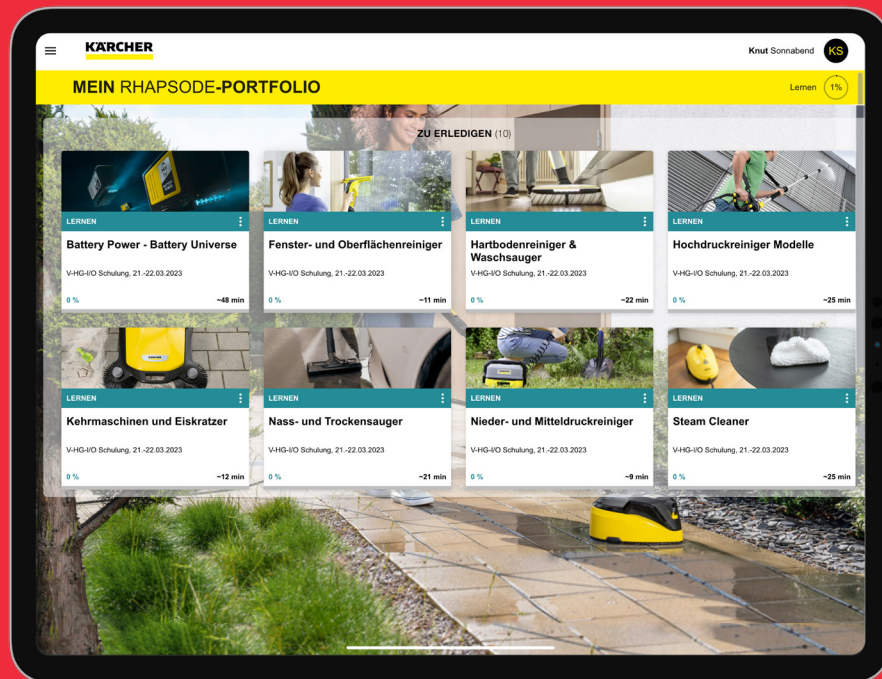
KÄRCHER

Knut Sonnabend KS

MEIN RHAPSODE-PORTFOLIO

Lernen 1%

ZU ERLEDIGEN (10)

LERNEN
Battery Power - Battery Universe
V-HG-I/O Schulung, 21.-22.03.2023
0 % ~48 min

LERNEN
Fenster- und Oberflächenreiniger
V-HG-I/O Schulung, 21.-22.03.2023
0 % ~11 min

LERNEN
Hartbodenreiniger & Waschsauger
V-HG-I/O Schulung, 21.-22.03.2023
0 % ~22 min

LERNEN
Hochdruckreiniger Modelle
V-HG-I/O Schulung, 21.-22.03.2023
0 % ~25 min

LERNEN
Kehrmaschinen und Eiskratzer
V-HG-I/O Schulung, 21.-22.03.2023
0 % ~12 min

LERNEN
Nass- und Trockensauger
V-HG-I/O Schulung, 21.-22.03.2023
0 % ~21 min

LERNEN
Nieder- und Mitteldruckreiniger
V-HG-I/O Schulung, 21.-22.03.2023
0 % ~9 min

LERNEN
Steam Cleaner
V-HG-I/O Schulung, 21.-22.03.2023
0 % ~25 min